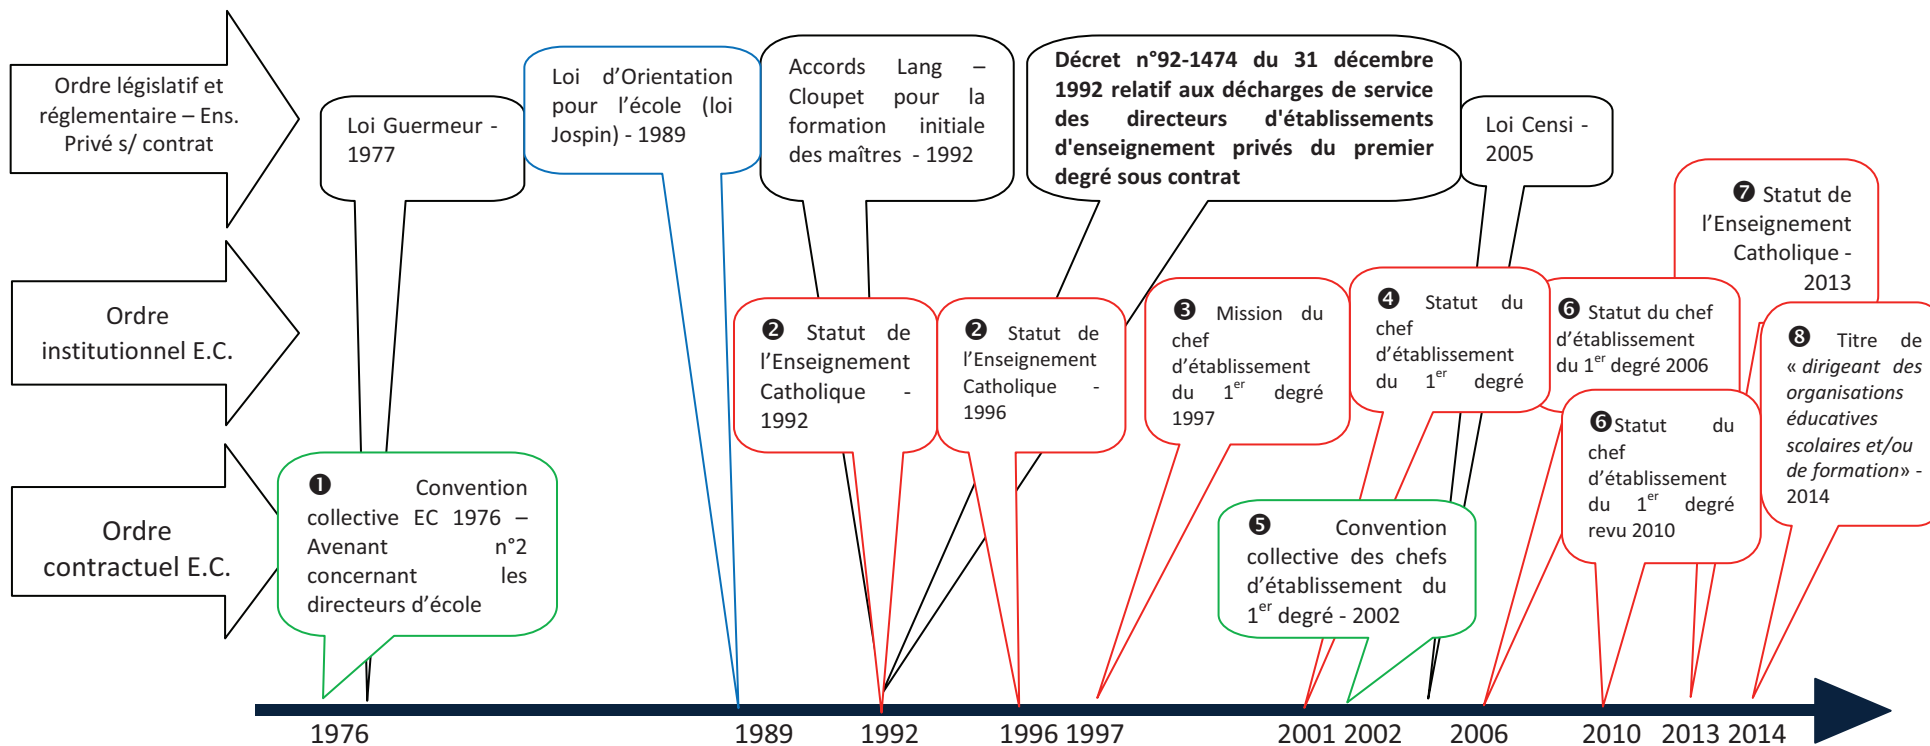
Ordre législatif et réglementaire – Ens. Privé s/ contrat

Ordre institutionnel E.C.

Ordre contractuel E.C.

Loi Guermeur - 1977

Loi d'Orientation pour l'école (loi Jospin) - 1989

Accords Lang – Cloupet pour la formation initiale des maîtres - 1992

Décret n°92-1474 du 31 décembre 1992 relatif aux décharges de service des directeurs d'établissements d'enseignement privés du premier degré sous contrat

Loi Censi - 2005

❼ Statut de l'Enseignement Catholique - 2013

❷ Statut de l'Enseignement Catholique - 1992

❷ Statut de l'Enseignement Catholique - 1996

❸ Mission du chef d'établissement du $1^{er}$ degré 1997

❹ Statut du chef d'établissement du $1^{er}$ degré

❻ Statut du chef d'établissement du $1^{er}$ degré 2006

❽ Titre de « *dirigeant des organisations éducatives scolaires et/ou de formation* » - 2014

❻Statut du chef d'établissement du $1^{er}$ degré revu 2010

❶ Convention collective EC 1976 – Avenant n°2 concernant les directeurs d'école

❺ Convention collective des chefs d'établissement du $1^{er}$ degré - 2002

1976 1989 1992 1996 1997 2001 2002 2006 2010 2013 2014